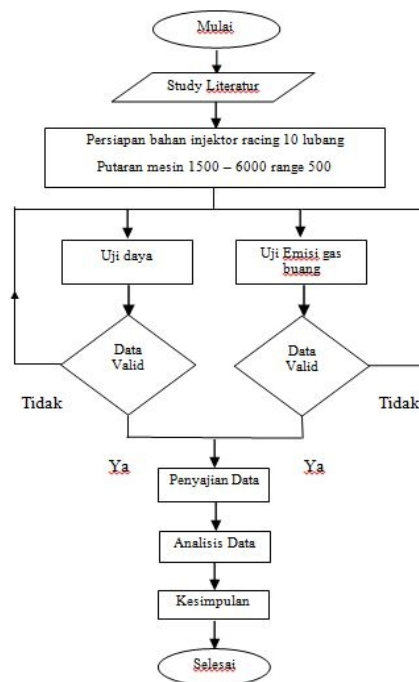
Mulai

Study Literatur

Persiapan bahan injektor racing 10 lubang

Putaran mesin 1500 – 6000 range 500

Uji daya

Uji Emisi gas buang

Data Valid

Data Valid

Tidak

Tidak

Ya

Ya

Penyajian Data

Analisis Data

Kesimpulan

Selesai